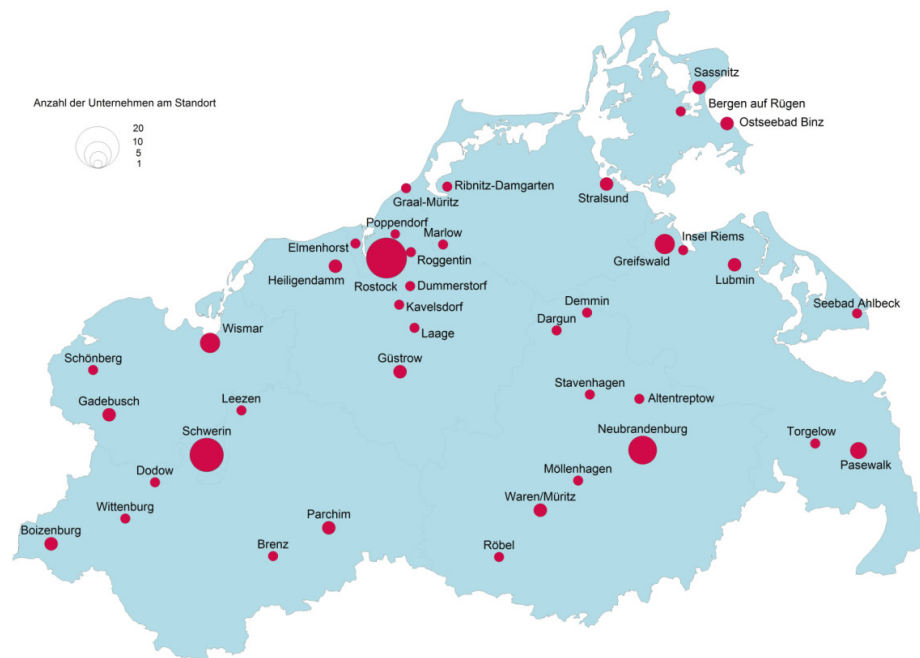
Anzahl der Unternehmen am Standort

20
10
5
1

Sassnitz
Bergen auf Rügen
Ostseebad Binz
Ribnitz-Damgarten
Graal-Müritz
Stralsund
Poppendorf
Marlow
Elmenhorst
Roggentin
Insel Riems
Greifswald
Lubmin
Heiligendamm
Rostock
Dummerstorf
Kavelsdorf
Laage
Seebad Ahlbeck
Demmin
Dargun
Wismar
Schönberg
Güstrow
Stavenhagen
Altentreptow
Leezen
Gadebusch
Schwerin
Neubrandenburg
Torgelow
Pasewalk
Dodow
Möllenhagen
Waren/Müritz
Wittenburg
Parchim
Boizenburg
Brenz
Röbel